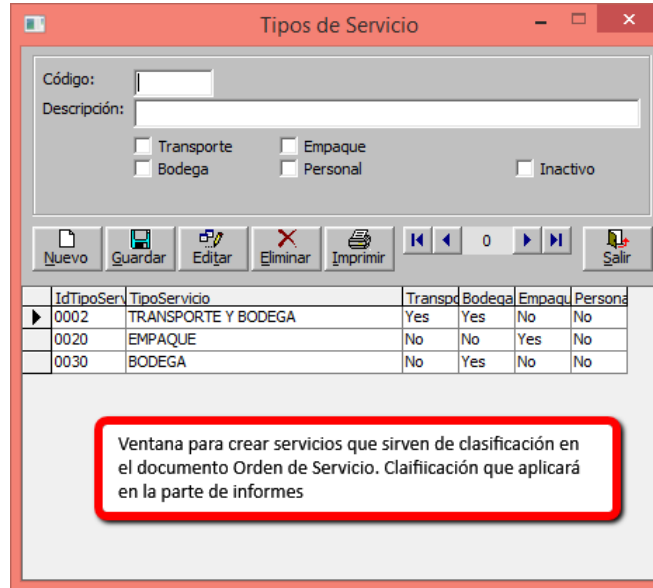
Tipos de Servicio

Código:
Descripción:

Transporte
Empaque
Bodega
Personal
Inactivo

Nuevo
Guardar
Editar
Eliminar
Imprimir
0
Salir

| IdTipoServ | TipoServicio | Transp | Bodega | Empaq | Persona |
|---|---|---|---|---|---|
| 0002 | TRANSPORTE Y BODEGA | Yes | Yes | No | No |
| 0020 | EMPAQUE | No | No | Yes | No |
| 0030 | BODEGA | No | Yes | No | No |

Ventana para crear servicios que sirven de clasificación en el documento Orden de Servicio. Claifiicación que aplicará en la parte de informes